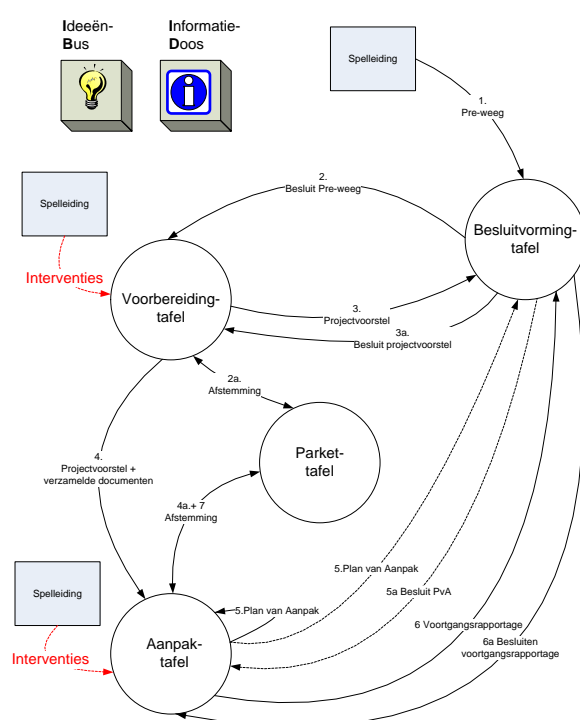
Ideeën-
Bus

Informatie-
Doos

Spelleiding

1.
Pre-weeg

2.
Besluit Pre-weeg

Spelleiding

Interventies

Voorbereiding-
tafel

Besluitvorming-
tafel

3.
Projectvoorstel

3a.
Besluit projectvoorstel

2a.
Afstemming

Parket-
tafel

4.
Projectvoorstel +
verzamelde documenten

4a.+ 7
Afstemming

5.Plan van Aanpak

5a Besluit PvA

Spelleiding

5.Plan van Aanpak

6 Voortgangsrapportage

6a Besluiten
voortgangsrapportage

Interventies

Aanpak-
tafel